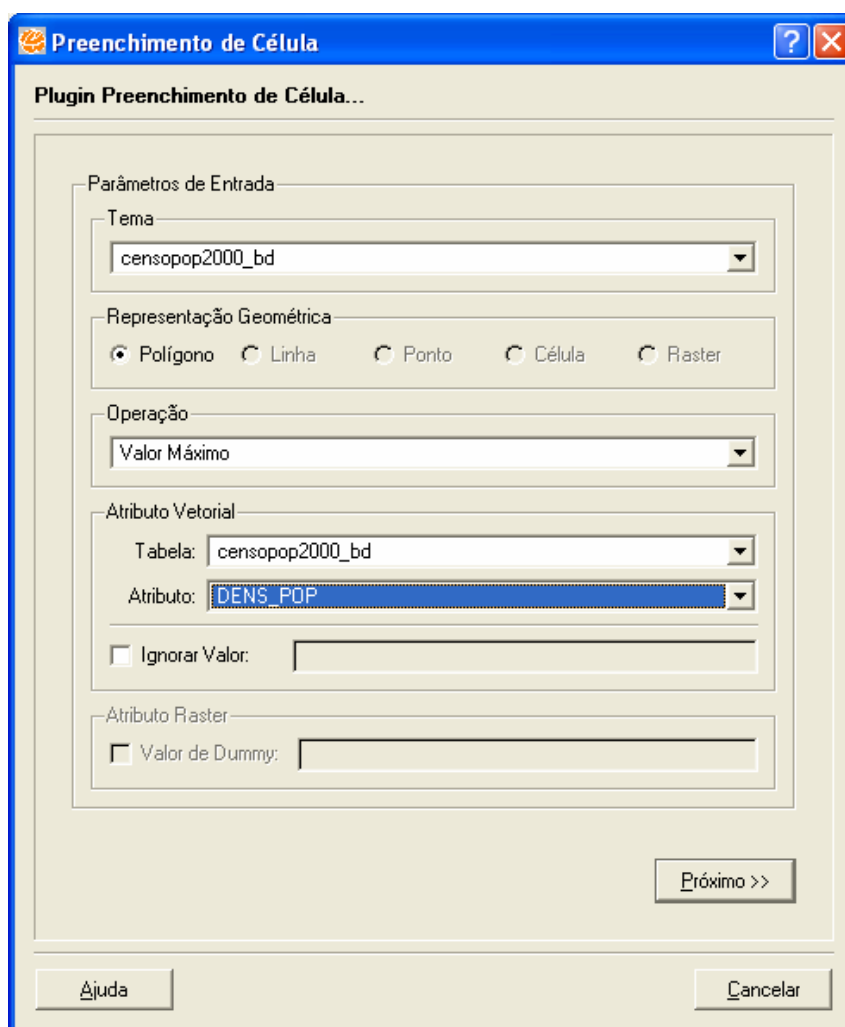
Preenchimento de Célula

Plugin Preenchimento de Célula...

Parâmetros de Entrada

Tema

censopop2000_bd

Representação Geométrica

Polígono Linha Ponto Célula Raster

Operação

Valor Máximo

Atributo Vetorial

Tabela: censopop2000_bd

Atributo: DENS_POP

Ignorar Valor:

Atributo Raster

Valor de Dummy:

Próximo >>

Ajuda

Cancelar